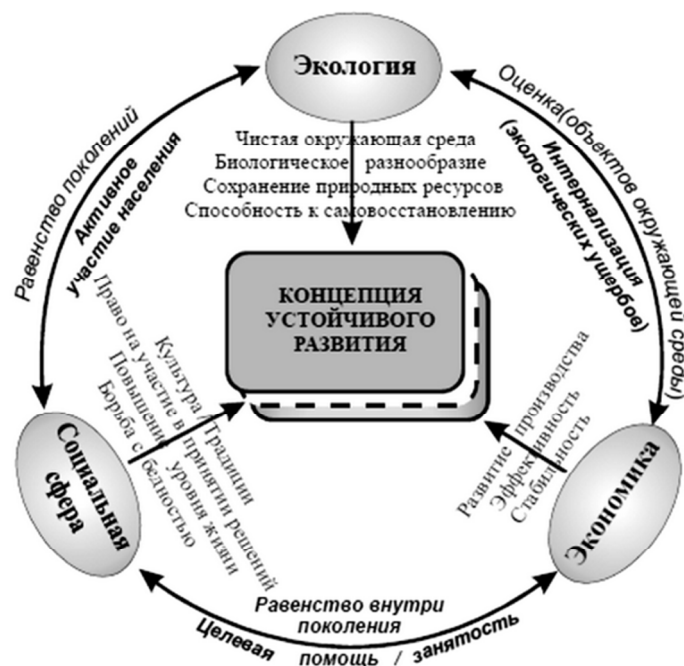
Экология

Чистая окружающая среда
Биологическое разнообразие
Сохранение природных ресурсов
Способность к самовосстановлению

Равенство поколений

Активное участие населения

Оценка(объектов окружающей среды)

Интернализация (экологических ущербов)

КОНЦЕПЦИЯ УСТОЙЧИВОГО РАЗВИТИЯ

Право на участие в принятии решений
Культура Традиции
Повышение уровня жизни
Борьба с бедностью

Развитие производства
Эффективность
Стабильность

Социальная сфера

Экономика

Равенство внутри поколения

Целевая помощь / занятость